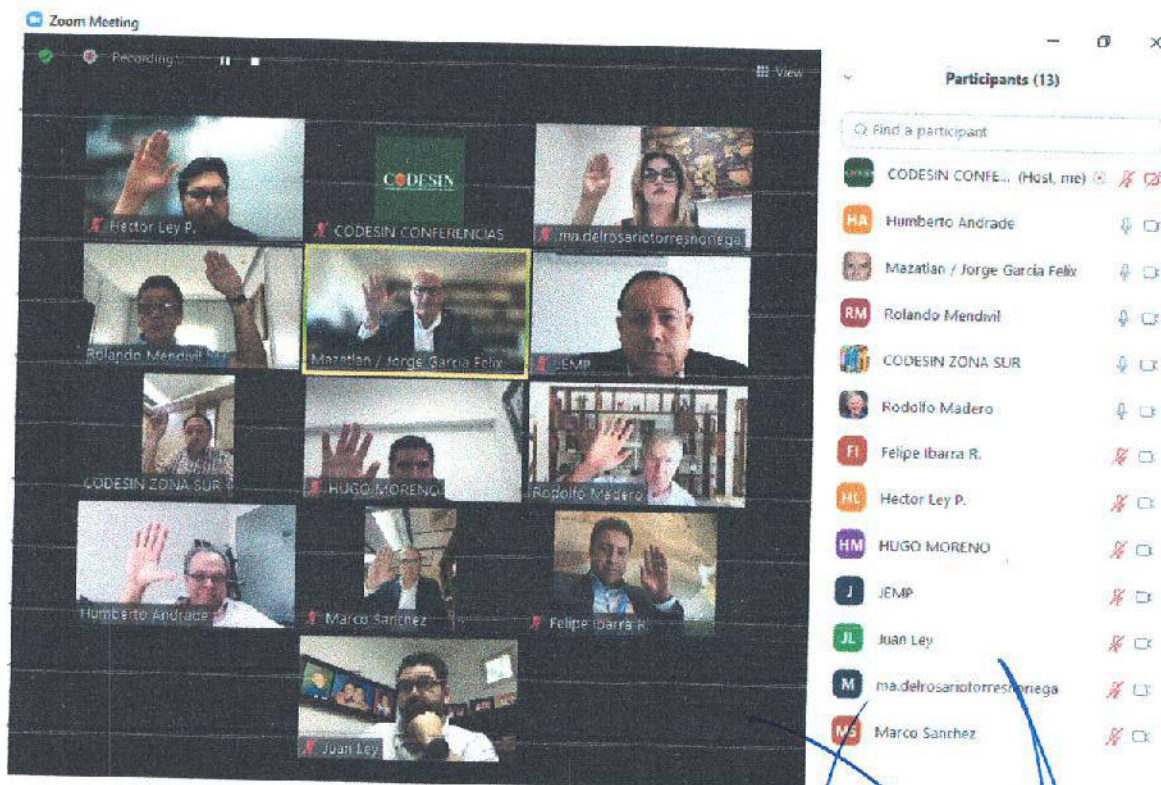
Zoom Meeting

Recording...

View

Hector Ley P.

CODESIN

CODESIN CONFERENCIAS

ma.delrosariotorresnoriega

Rolando Mendivil

Mazatlan / Jorge Garcia Felix

JEMP

CODESIN ZONA SUR

HUGO MORENO

Rodolfo Madero

Humberto Andrade

Marco Sanchez

Felipe Ibarra R.

Juan Ley

Participants (13)

Find a participant

CODESIN CONFE... (Host, me)

HA Humberto Andrade

Mazatlan / Jorge Garcia Felix

RM Rolando Mendivil

CODESIN ZONA SUR

Rodolfo Madero

FI Felipe Ibarra R.

HL Hector Ley P.

HM HUGO MORENO

J JEMP

JL Juan Ley

M ma.delrosariotorresnoriega

MS Marco Sanchez